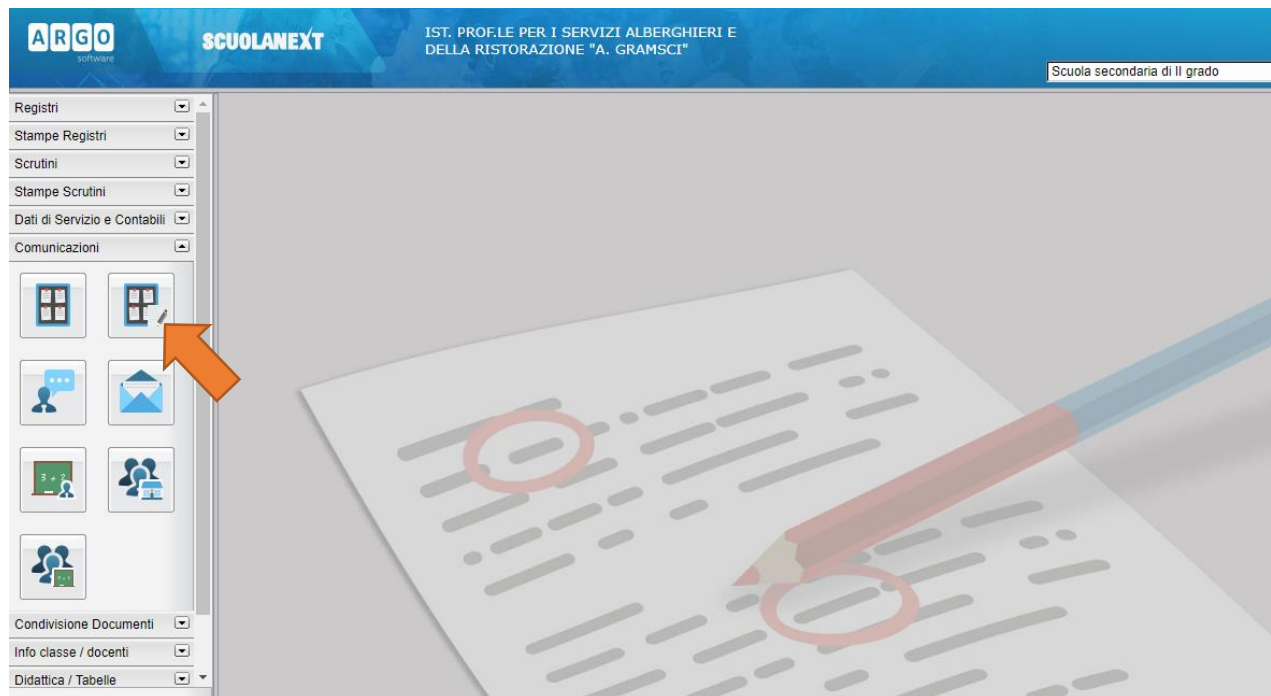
ARGO
software

SCUOLANEXT

IST. PROF.LE PER I SERVIZI ALBERGHIERI E DELLA RISTORAZIONE "A. GRAMSCI"

Scuola secondaria di II grado

Registri
Stampe Registri
Scrutini
Stampe Scrutini
Dati di Servizio e Contabili
Comunicazioni

3 + 2

Condivisione Documenti
Info classe / docenti
Didattica / Tabelle